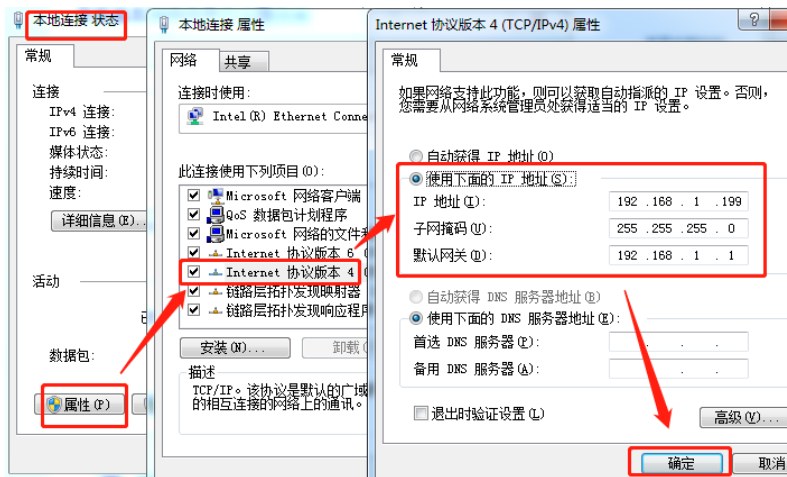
本地连接 状态

常规

连接
IPv4 连接:
IPv6 连接:
媒体状态:
持续时间:
速度:
详细信息(E)...

活动

已

数据包:

属性(P)

本地连接 属性

网络 共享

连接时使用:
Intel(R) Ethernet Conne

此连接使用下列项目(O):
Microsoft 网络客户端
QoS 数据包计划程序
Microsoft 网络的文件和
Internet 协议版本 6 (
Internet 协议版本 4 (
链路层拓扑发现映射器
链路层拓扑发现响应程序

安装(N)... 卸载

描述
TCP/IP。该协议是默认的广域网络协议，它提供在不同的相互连接的网络上的通讯。

Internet 协议版本 4 (TCP/IPv4) 属性

常规

如果网络支持此功能，则可以获取自动指派的 IP 设置。否则，您需要从网络系统管理员处获得适当的 IP 设置。

自动获得 IP 地址(O)
使用下面的 IP 地址(S):
IP 地址(I): 192 .168 . 1 .199
子网掩码(U): 255 .255 .255 . 0
默认网关(D): 192 .168 . 1 . 1

自动获得 DNS 服务器地址(B)
使用下面的 DNS 服务器地址(E):
首选 DNS 服务器(P): . . .
备用 DNS 服务器(A): . . .

退出时验证设置(L)

高级(V)...

确定 取消